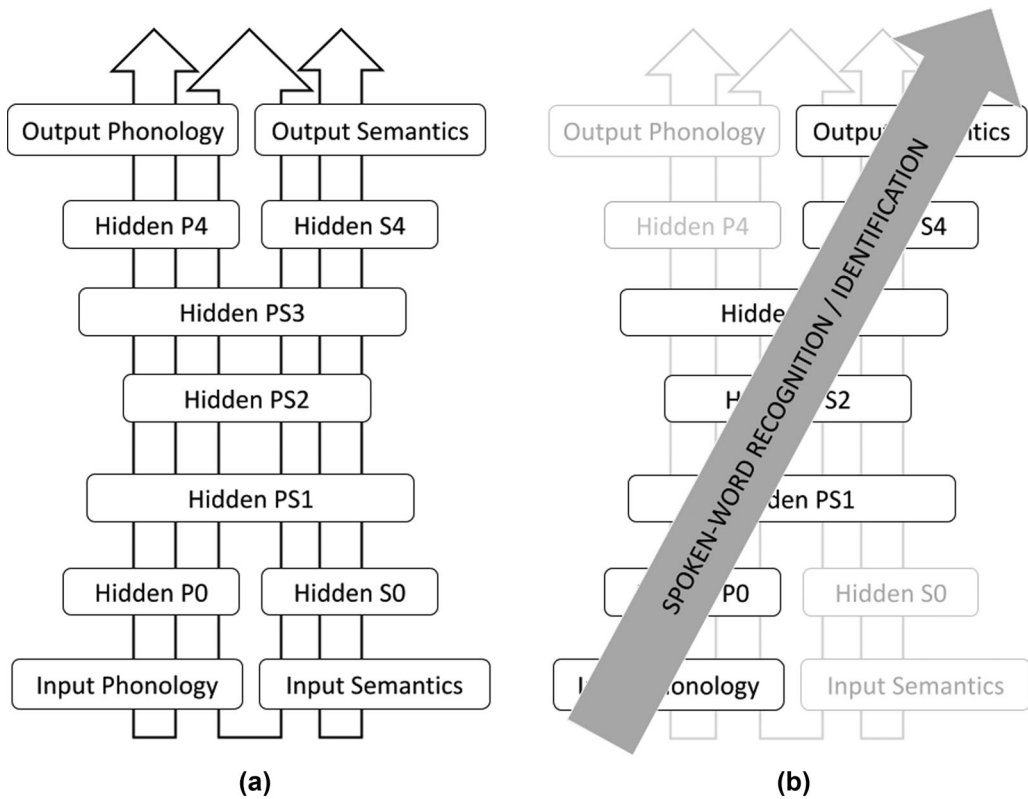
Output Phonology
Output Semantics
Hidden P4
Hidden S4
Hidden PS3
Hidden PS2
Hidden PS1
Hidden P0
Hidden S0
Input Phonology
Input Semantics

(a)

Output Phonology
Outpu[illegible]ntics
Hidden P4
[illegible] S4
Hidde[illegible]
H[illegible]S2
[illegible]den PS1
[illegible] P0
Hidden S0
I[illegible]honology
Input Semantics
SPOKEN-WORD RECOGNITION / IDENTIFICATION

(b)